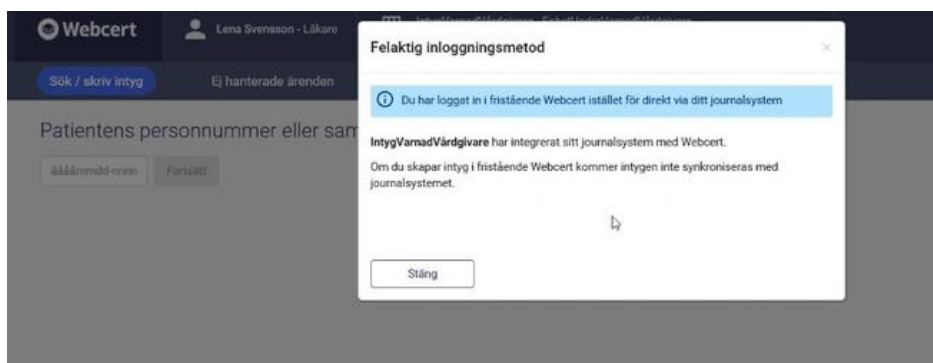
Webcert

Lena Svensson - Läkare

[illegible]

Sök / skriv intyg

Ej hanterade ärenden

Patientens personnummer eller sam

ååååmmdd-nnnn

Fortsätt

Felaktig inloggningsmetod

×

Du har loggat in i fristående Webcert istället för direkt via ditt journalsystem

IntygVarnadVårdgivare har integrerat sitt journalsystem med Webcert.

Om du skapar intyg i fristående Webcert kommer intygen inte synkroniseras med journalsystemet.

Stäng